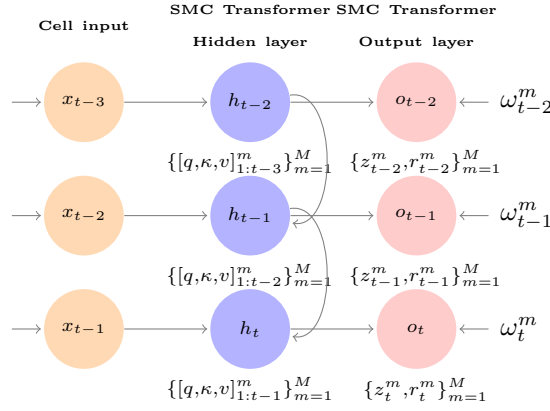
SMC Transformer SMC Transformer

Cell input

Hidden layer

Output layer

$x_{t-3}$

$h_{t-2}$

$o_{t-2}$

$\omega_{t-2}^{m}$

$\{[q,\kappa,v]_{1:t-3}^{m}\}_{m=1}^{M}$

$\{z_{t-2}^{m}, r_{t-2}^{m}\}_{m=1}^{M}$

$x_{t-2}$

$h_{t-1}$

$o_{t-1}$

$\omega_{t-1}^{m}$

$\{[q,\kappa,v]_{1:t-2}^{m}\}_{m=1}^{M}$

$\{z_{t-1}^{m}, r_{t-1}^{m}\}_{m=1}^{M}$

$x_{t-1}$

$h_{t}$

$o_{t}$

$\omega_{t}^{m}$

$\{[q,\kappa,v]_{1:t-1}^{m}\}_{m=1}^{M}$

$\{z_{t}^{m}, r_{t}^{m}\}_{m=1}^{M}$